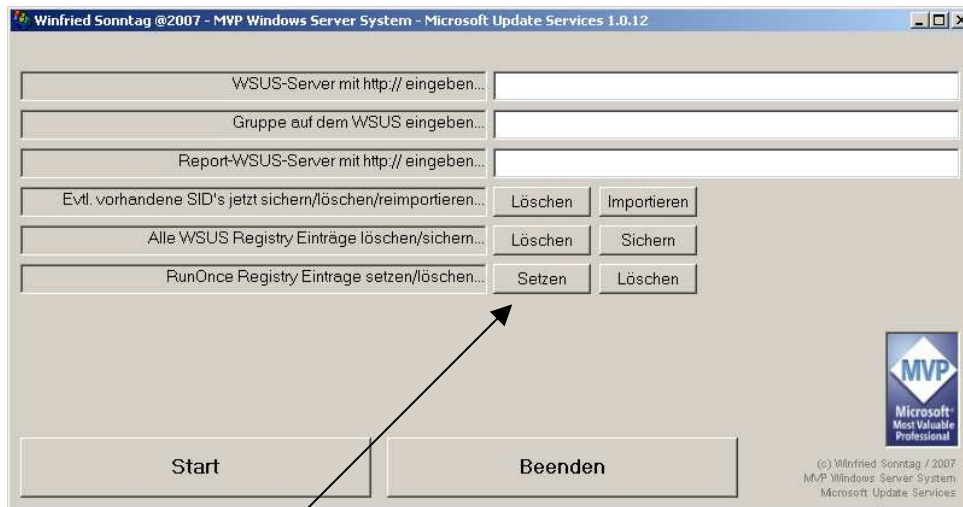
Winfried Sonntag @2007 - MVP Windows Server System - Microsoft Update Services 1.0.12

WSUS-Server mit http:// eingeben...

Gruppe auf dem WSUS eingeben...

Report-WSUS-Server mit http:// eingeben...

Evtl. vorhandene SID's jetzt sichern/löschen/reimportieren... Löschen Importieren

Alle WSUS Registry Einträge löschen/sichern... Löschen Sichern

RunOnce Registry Eintrage setzen/löschen... Setzen Löschen

MVP
Microsoft
Most Valuable Professional

Start

Beenden

(c) Winfried Sonntag / 2007
MVP Windows Server System
Microsoft Update Services